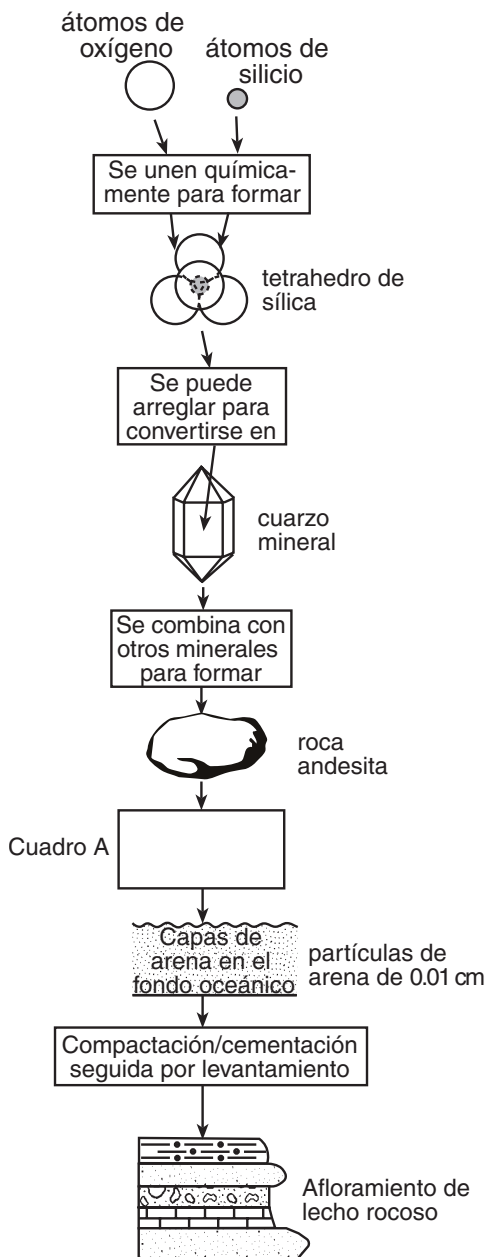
átomos de oxígeno

átomos de silicio

Se unen químicamente para formar

tetrahedro de sílica

Se puede arreglar para convertirse en

cuarzo mineral

Se combina con otros minerales para formar

roca andesita

Cuadro A

Capas de arena en el fondo oceánico

partículas de arena de 0.01 cm

Compactación/cementación seguida por levantamiento

Afloramiento de lecho rocoso